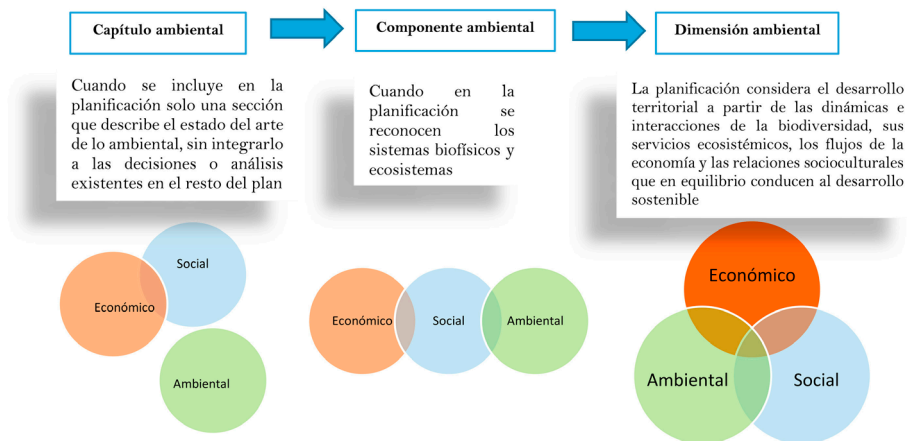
Capítulo ambiental

Componente ambiental

Dimensión ambiental

Cuando se incluye en la planificación solo una sección que describe el estado del arte de lo ambiental, sin integrarlo a las decisiones o análisis existentes en el resto del plan

Social

Económico

Ambiental

Cuando en la planificación se reconocen los sistemas biofísicos y ecosistemas

Económico

Social

Ambiental

La planificación considera el desarrollo territorial a partir de las dinámicas e interacciones de la biodiversidad, sus servicios ecosistémicos, los flujos de la economía y las relaciones socioculturales que en equilibrio conducen al desarrollo sostenible

Económico

Ambiental

Social